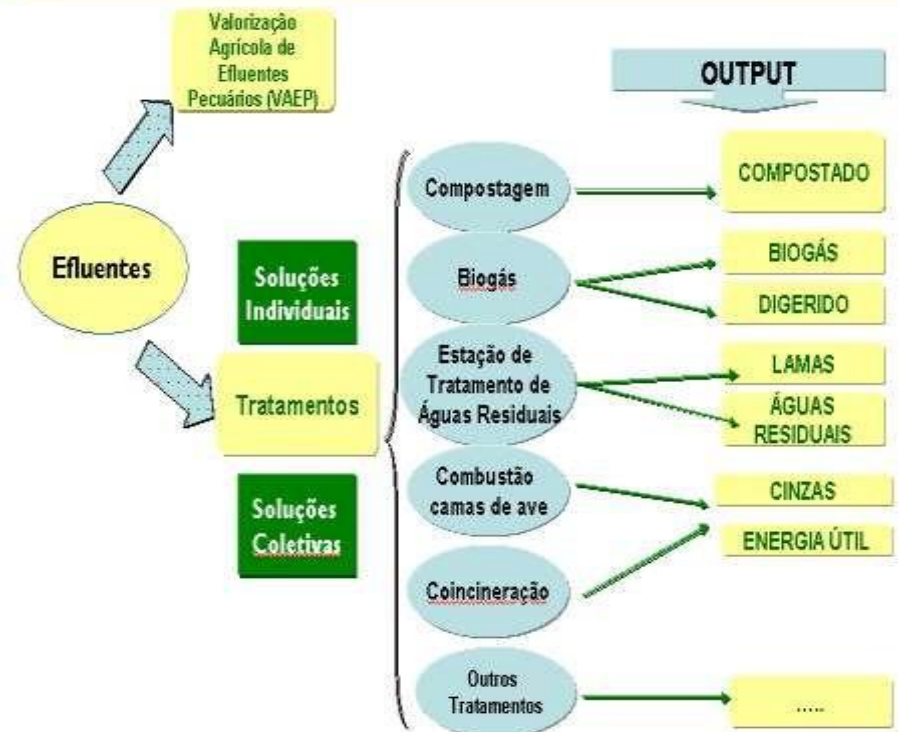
Valorização Agrícola de Efluentes Pecuários (VAEP)

OUTPUT

Efluentes

Soluções Individuais

Tratamentos

Soluções Coletivas

Compostagem

Biogás

Estação de Tratamento de Águas Residuais

Combustão camas de ave

Coincineração

Outros Tratamentos

COMPOSTADO

BIOGÁS

DIGERIDO

LAMAS

ÁGUAS RESIDUAIS

CINZAS

ENERGIA ÚTIL

.....